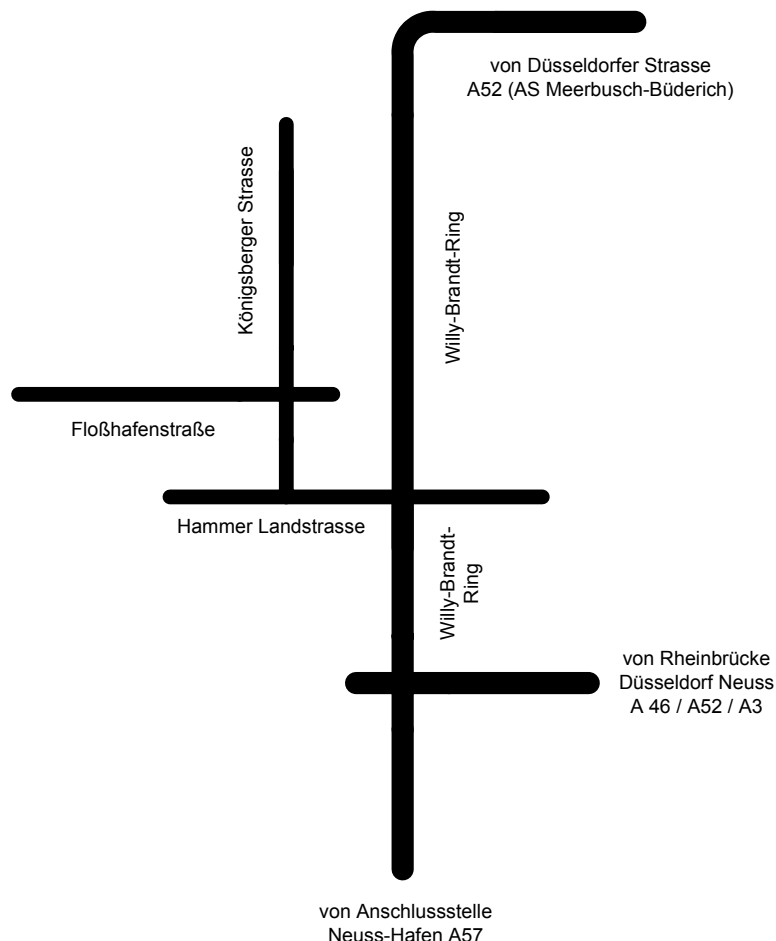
von Düsseldorfer Strasse
A52 (AS Meerbusch-Büderich)

Königsberger Strasse

Willy-Brandt-Ring

Floßhafenstraße

Hammer Landstrasse

Willy-Brandt-Ring

von Rheinbrücke
Düsseldorf Neuss
A 46 / A52 / A3

von Anschlussstelle
Neuss-Hafen A57